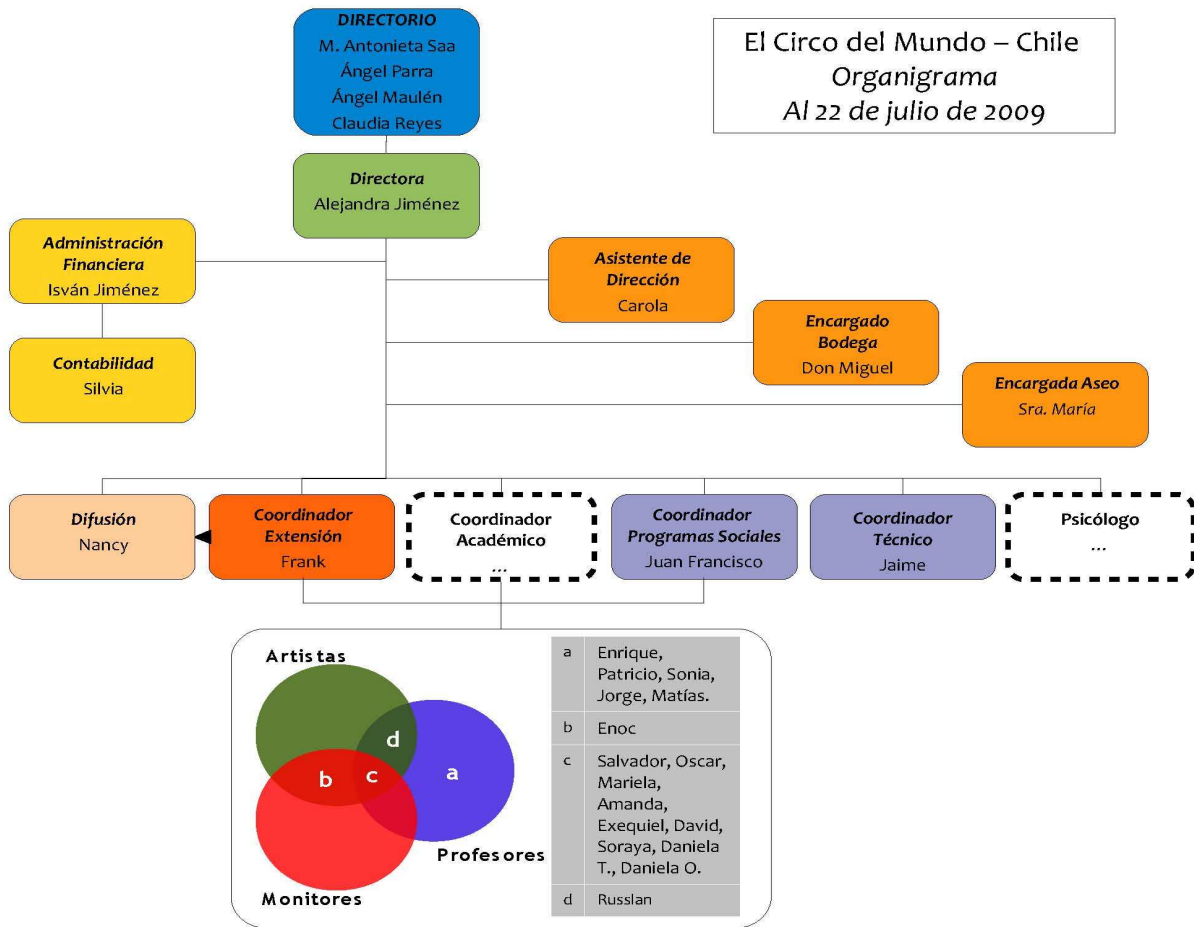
DIRECTORIO
M. Antonieta Saa
Ángel Parra
Ángel Maulén
Claudia Reyes

El Circo del Mundo – Chile
Organigrama
Al 22 de julio de 2009

Directora
Alejandra Jiménez

Administración Financiera
Isván Jiménez

Contabilidad
Silvia

Asistente de Dirección
Carola

Encargado Bodega
Don Miguel

Encargada Aseo
Sra. María

Difusión
Nancy

Coordinador Extensión
Frank

Coordinador Académico
...

Coordinador Programas Sociales
Juan Francisco

Coordinador Técnico
Jaime

Psicólogo
...

Artistas
d
b
c
a
Profesores
Monitores

| a | Enrique, Patricio, Sonia, Jorge, Matías. |
|---|---|
| b | Enoc |
| c | Salvador, Oscar, Mariela, Amanda, Exequiel, David, Soraya, Daniela T., Daniela O. |
| d | Russlan |